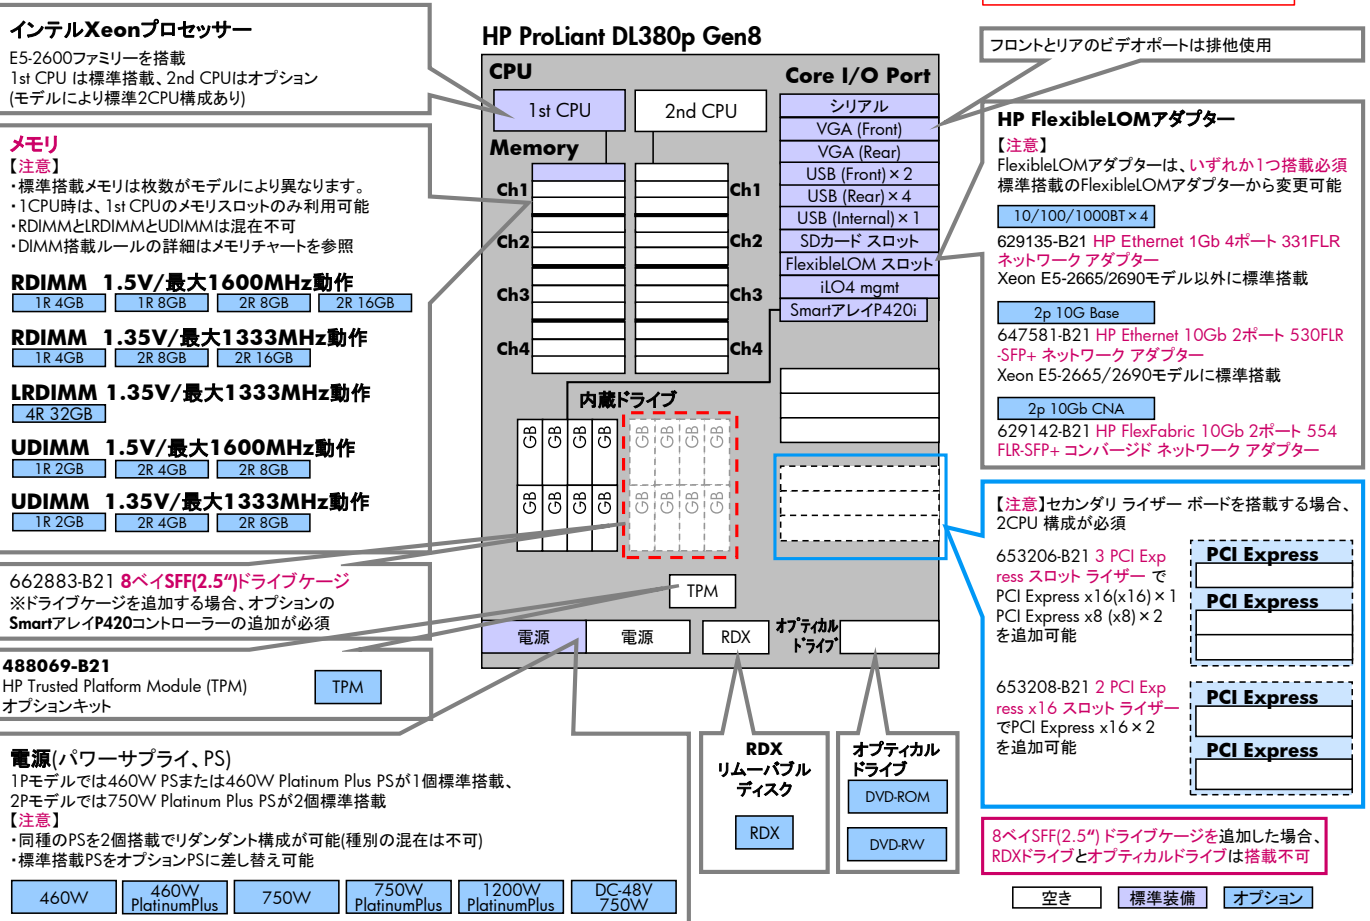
インテルXeonプロセッサー
E5-2600ファミリーを搭載
1st CPU は標準搭載、2nd CPUはオプション
(モデルにより標準2CPU構成あり)

メモリ
【注意】
・標準搭載メモリは枚数がモデルにより異なります。
・1CPU時は、1st CPUのメモリスロットのみ利用可能
・RDIMMとLRDIMMとUDIMMは混在不可
・DIMM搭載ルールの詳細はメモリチャートを参照

RDIMM 1.5V/最大1600MHz動作
1R 4GB | 1R 8GB | 2R 8GB | 2R 16GB

RDIMM 1.35V/最大1333MHz動作
1R 4GB | 2R 8GB | 2R 16GB

LRDIMM 1.35V/最大1333MHz動作
4R 32GB

UDIMM 1.5V/最大1600MHz動作
1R 2GB | 2R 4GB | 2R 8GB

UDIMM 1.35V/最大1333MHz動作
1R 2GB | 2R 4GB | 2R 8GB

662883-B21 8ベイSFF(2.5")ドライブケージ
※ドライブケージを追加する場合、オプションのSmartアレイP420コントローラーの追加が必須

488069-B21
HP Trusted Platform Module (TPM) オプションキット
TPM

電源(パワーサプライ、PS)
1Pモデルでは460W PSまたは460W Platinum Plus PSが1個標準搭載、
2Pモデルでは750W Platinum Plus PSが2個標準搭載
【注意】
・同種のPSを2個搭載でリダンダント構成が可能(種別の混在は不可)
・標準搭載PSをオプションPSに差し替え可能

460W | 460W PlatinumPlus | 750W | 750W PlatinumPlus | 1200W PlatinumPlus | DC-48V 750W

HP ProLiant DL380p Gen8
CPU
1st CPU
2nd CPU
Memory
Ch1 Ch1
Ch2 Ch2
Ch3 Ch3
Ch4 Ch4
Core I/O Port
シリアル
VGA (Front)
VGA (Rear)
USB (Front) × 2
USB (Rear) × 4
USB (Internal) × 1
SDカード スロット
FlexibleLOM スロット
iLO4 mgmt
SmartアレイP420i
内蔵ドライブ
GB GB GB GB GB GB GB GB
GB GB GB GB GB GB GB GB
TPM
電源 電源 RDX オプティカルドライブ

RDX リムーバブル ディスク
RDX

オプティカル ドライブ
DVD-ROM
DVD-RW

フロントとリアのビデオポートは排他使用

HP FlexibleLOMアダプター
【注意】
FlexibleLOMアダプターは、いずれか1つ搭載必須
標準搭載のFlexibleLOMアダプターから変更可能
10/100/1000BT × 4
629135-B21 HP Ethernet 1Gb 4ポート 331FLR ネットワーク アダプター
Xeon E5-2665/2690モデル以外に標準搭載
2p 10G Base
647581-B21 HP Ethernet 10Gb 2ポート 530FLR-SFP+ ネットワーク アダプター
Xeon E5-2665/2690モデルに標準搭載
2p 10Gb CNA
629142-B21 HP FlexFabric 10Gb 2ポート 554 FLR-SFP+ コンバージド ネットワーク アダプター

【注意】セカンダリ ライザー ボードを搭載する場合、2CPU 構成が必須
653206-B21 3 PCI Express スロット ライザー で
PCI Express x16(x16) × 1
PCI Express x8 (x8) × 2
を追加可能
PCI Express
PCI Express
653208-B21 2 PCI Express x16 スロット ライザー でPCI Express x16 × 2
を追加可能
PCI Express
PCI Express

8ベイSFF(2.5") ドライブケージを追加した場合、RDXドライブとオプティカルドライブは搭載不可

空き | 標準装備 | オプション